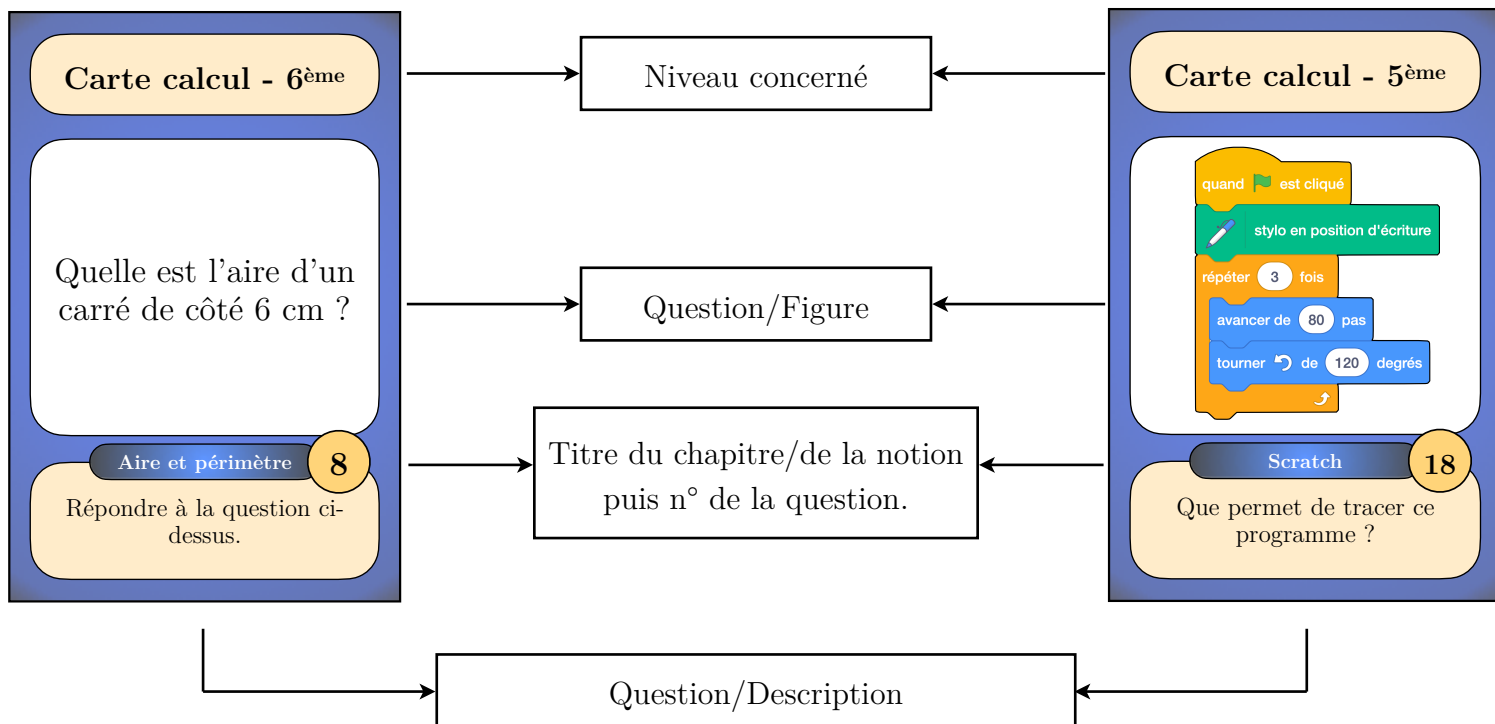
Carte calcul - $6^{ème}$

Quelle est l'aire d'un carré de côté 6 cm ?

Aire et périmètre

8

Répondre à la question ci-dessus.

Niveau concerné

Question/Figure

Titre du chapitre/de la notion puis n° de la question.

Carte calcul - $5^{ème}$

quand est cliqué

stylo en position d'écriture

répéter 3 fois

avancer de 80 pas

tourner de 120 degrés

Scratch

18

Que permet de tracer ce programme ?

Question/Description